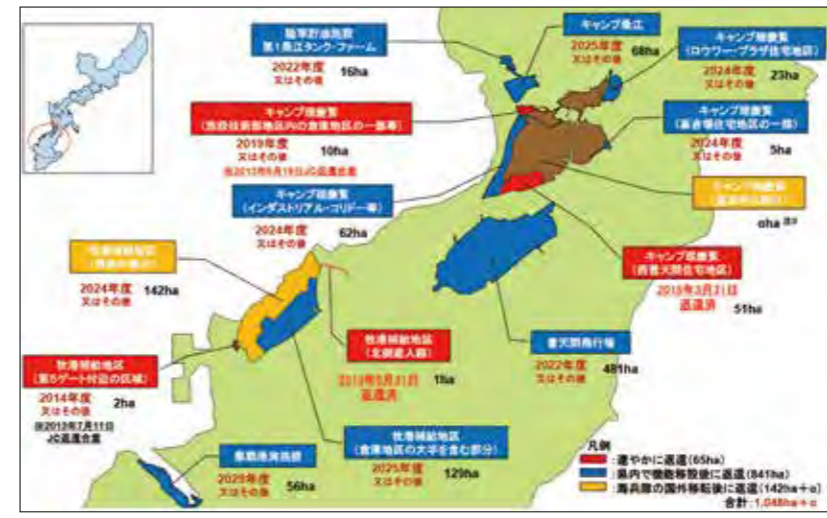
陸軍貯油施設
第1桑江タンク・ファーム
2022年度
又はその後
16ha

キャンプ桑江
2025年度
又はその後
68ha

キャンプ瑞慶覧
(ロウワー・プラザ住宅地区)
2024年度
又はその後
23ha

キャンプ瑞慶覧
(施設技術部地区内の倉庫地区の一部等)
2019年度
又はその後
10ha
※2013年8月19日の返還含む

キャンプ瑞慶覧
(喜舎場住宅地区の一部)
2024年度
又はその後
5ha

キャンプ瑞慶覧
(インダストリアル・コリドー等)
2024年度
又はその後
62ha

キャンプ瑞慶覧
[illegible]
0ha

牧港補給地区
(倉庫地区)
2024年度
又はその後
142ha

キャンプ瑞慶覧
(西普天間住宅地区)
2015年3月31日
返還済
51ha

普天間飛行場
2022年度
又はその後
481ha

牧港補給地区
(北側進入路)
2013年8月31日
返還済
1ha

牧港補給地区
(第5ゲート付近の区域)
2014年度
又はその後
2ha
※2013年7月11日
JC返還合意

牧港補給地区
(倉庫地区の大半を含む部分)
2025年度
又はその後
129ha

那覇港湾施設
2028年度
又はその後
56ha

凡例
:速やかに返還(65ha)
:県内で機能移設後に返還(841ha)
:海兵隊の国外移転後に返還(142ha+α)
合計:1,048ha+α